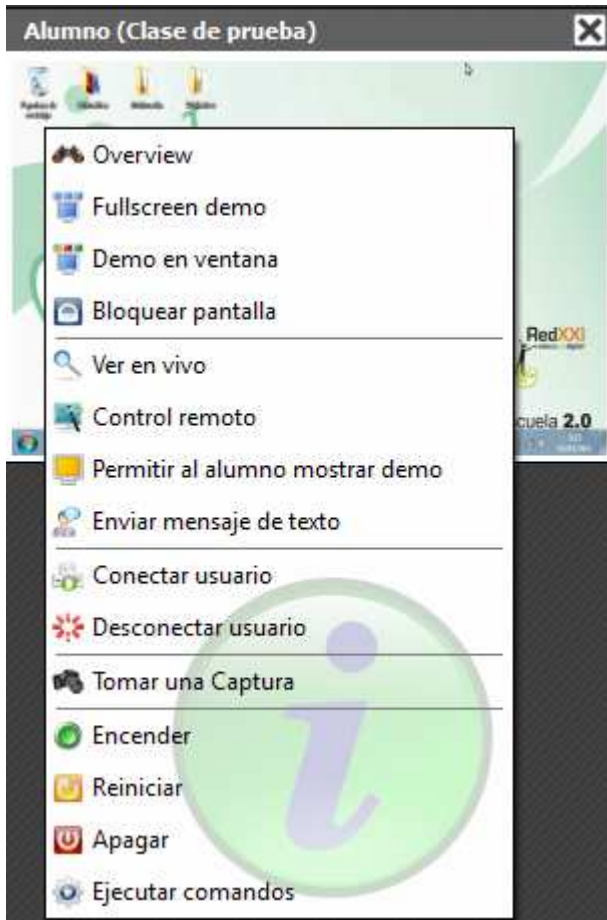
Alumno (Clase de prueba)

Overview
Fullscreen demo
Demo en ventana
Bloquear pantalla
Ver en vivo
Control remoto
Permitir al alumno mostrar demo
Enviar mensaje de texto
Conectar usuario
Desconectar usuario
Tomar una Captura
Encender
Reiniciar
Apagar
Ejecutar comandos

RedXXI
cuela 2.0